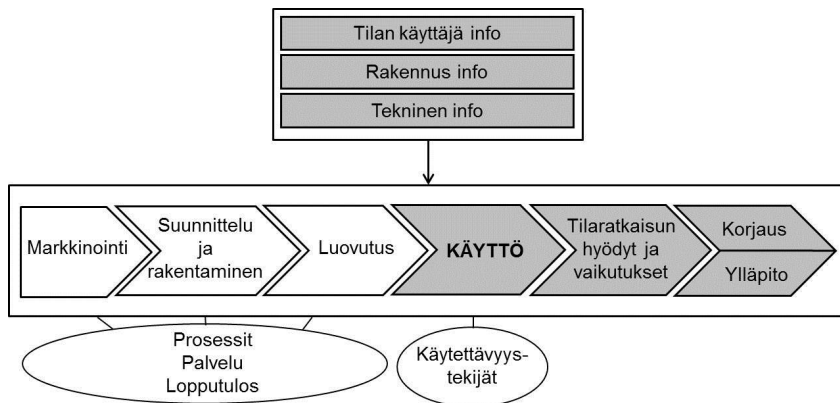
Tilan käyttäjä info

Rakennus info

Tekninen info

Markkinointi

Suunnittelu ja rakentaminen

Luovutus

KÄYTTÖ

Tilaratkaisun hyödyt ja vaikutukset

Korjaus

Ylläpito

Prosessit
Palvelu
Lopputulos

Käytettävyystekijät